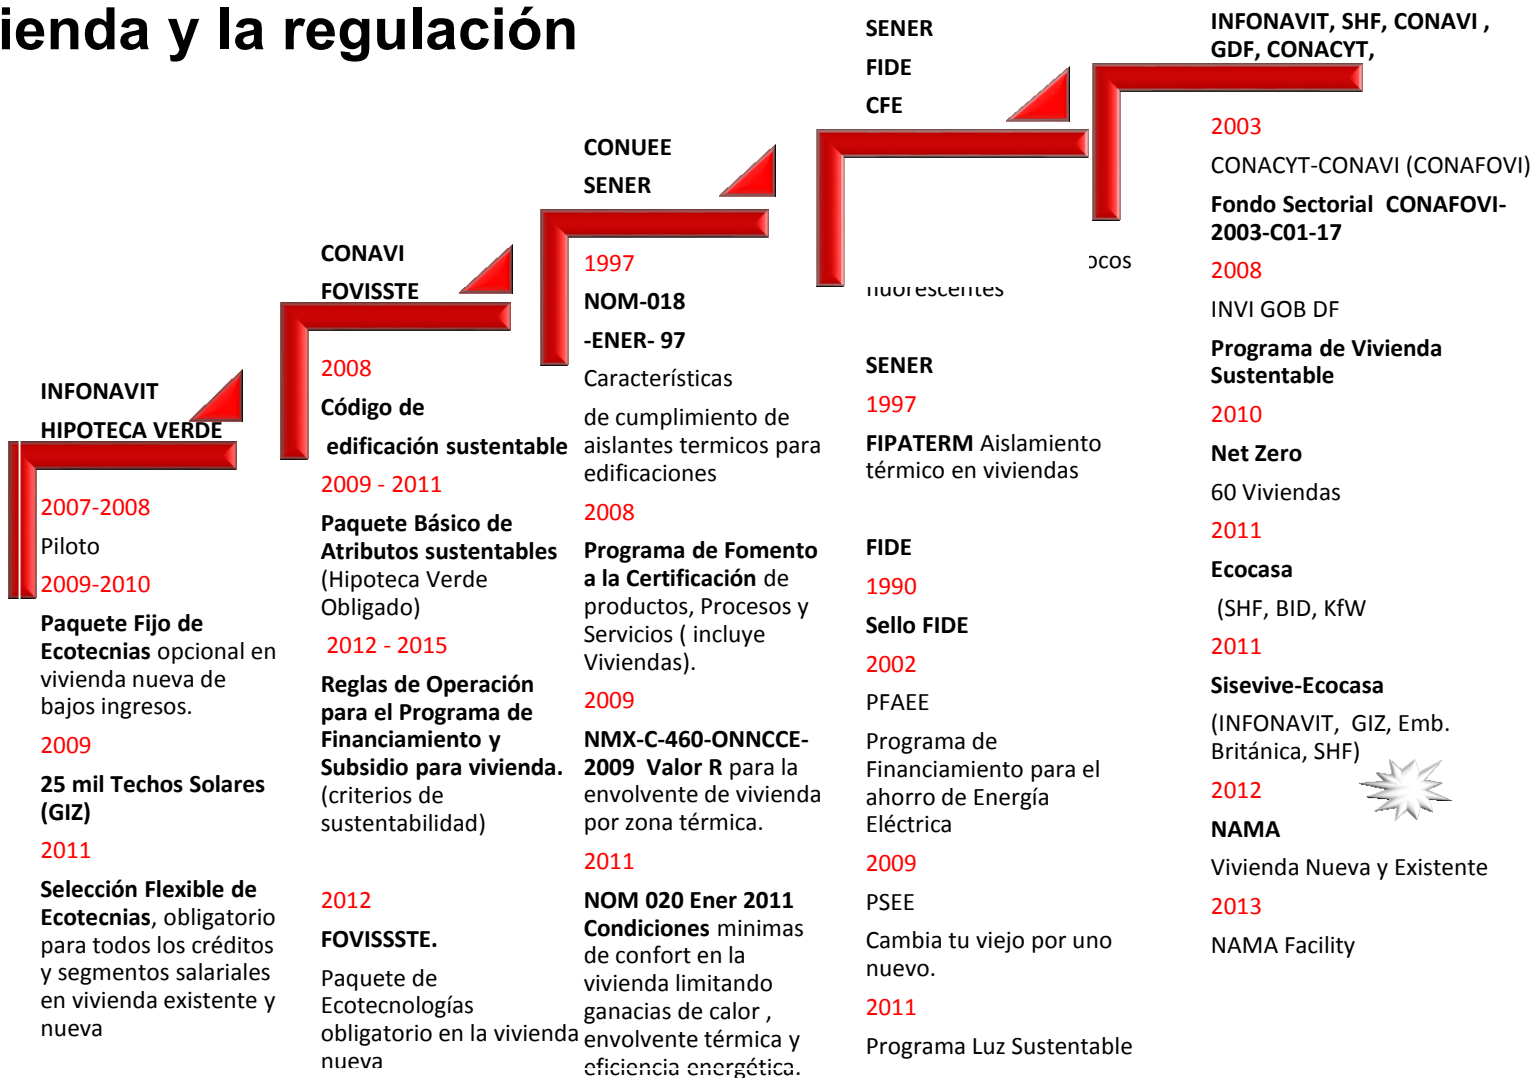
ienda y la regulación

INFONAVIT
HIPOTECA VERDE

2007-2008
Piloto
2009-2010
Paquete Fijo de Ecotecnias opcional en vivienda nueva de bajos ingresos.
2009
25 mil Techos Solares (GIZ)
2011
Selección Flexible de Ecotecnias, obligatorio para todos los créditos y segmentos salariales en vivienda existente y nueva

CONAVI
FOVISSTE

2008
Código de
edificación sustentable
2009 - 2011
Paquete Básico de Atributos sustentables (Hipoteca Verde Obligado)
2012 - 2015
Reglas de Operación para el Programa de Financiamiento y Subsidio para vivienda. (criterios de sustentabilidad)

2012
FOVISSSTE.
Paquete de Ecotecnologías obligatorio en la vivienda nueva

CONUEE
SENER

1997
NOM-018
-ENER- 97
Características
de cumplimiento de aislantes termicos para edificaciones
2008
Programa de Fomento a la Certificación de productos, Procesos y Servicios ( incluye Viviendas).
2009
NMX-C-460-ONNCCE-2009 Valor R para la envolvente de vivienda por zona térmica.
2011
NOM 020 Ener 2011 Condiciones minimas de confort en la vivienda limitando ganacias de calor , envolvente térmica y eficiencia energética.

SENER
FIDE
CFE

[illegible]ocos
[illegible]fluorescentes

SENER
1997
FIPATERM Aislamiento térmico en viviendas

FIDE
1990
Sello FIDE
2002
PFAEE
Programa de Financiamiento para el ahorro de Energía Eléctrica
2009
PSEE
Cambia tu viejo por uno nuevo.
2011
Programa Luz Sustentable

INFONAVIT, SHF, CONAVI , GDF, CONACYT,

2003
CONACYT-CONAVI (CONAFOVI)
Fondo Sectorial CONAFOVI-2003-C01-17
2008
INVI GOB DF
Programa de Vivienda Sustentable
2010
Net Zero
60 Viviendas
2011
Ecocasa
(SHF, BID, KfW
2011
Sisevive-Ecocasa
(INFONAVIT, GIZ, Emb. Británica, SHF)
2012
NAMA
Vivienda Nueva y Existente
2013
NAMA Facility